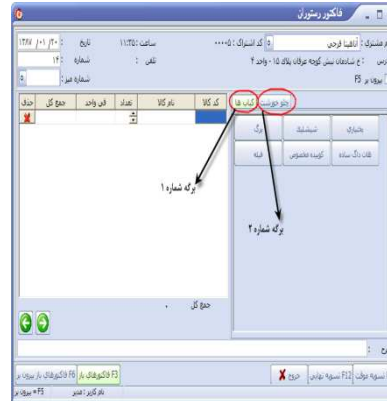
فاکتور رستوران

م مشترک : آناهیتا فرجی | ٥ کد اشتراک : ٠٠٠٠٥ | ساعت : ١١:٣٥ | تاریخ : ١٣٨٧/٠١/٣٠
رس : خ شاندهان نبش کوچه عرفان پلاک ١٥ - واحد ٢ | تلفن : | شماره : ١٤
بیرون بر F5 | شماره میز : ٥

جلو جوجه | کباب ها

باختیاری | شیشلیک | برگ
قفقاز ساده | کوبیده مخصوص | فیله

| کد کالا | نام کالا | تعداد | فی واحد | جمع کل | حذف |
|---|---|---|---|---|---|
| | | | | | |

برگه شماره ١

برگه شماره ٢

جمع کل : ٠

F3 فاکتورهای باز | F6 فاکتورهای باز بیرون بر | خروج | F12 تسویه نهایی | تسویه موقت

نام کاربر : مدیر | F5 = بیرون بر